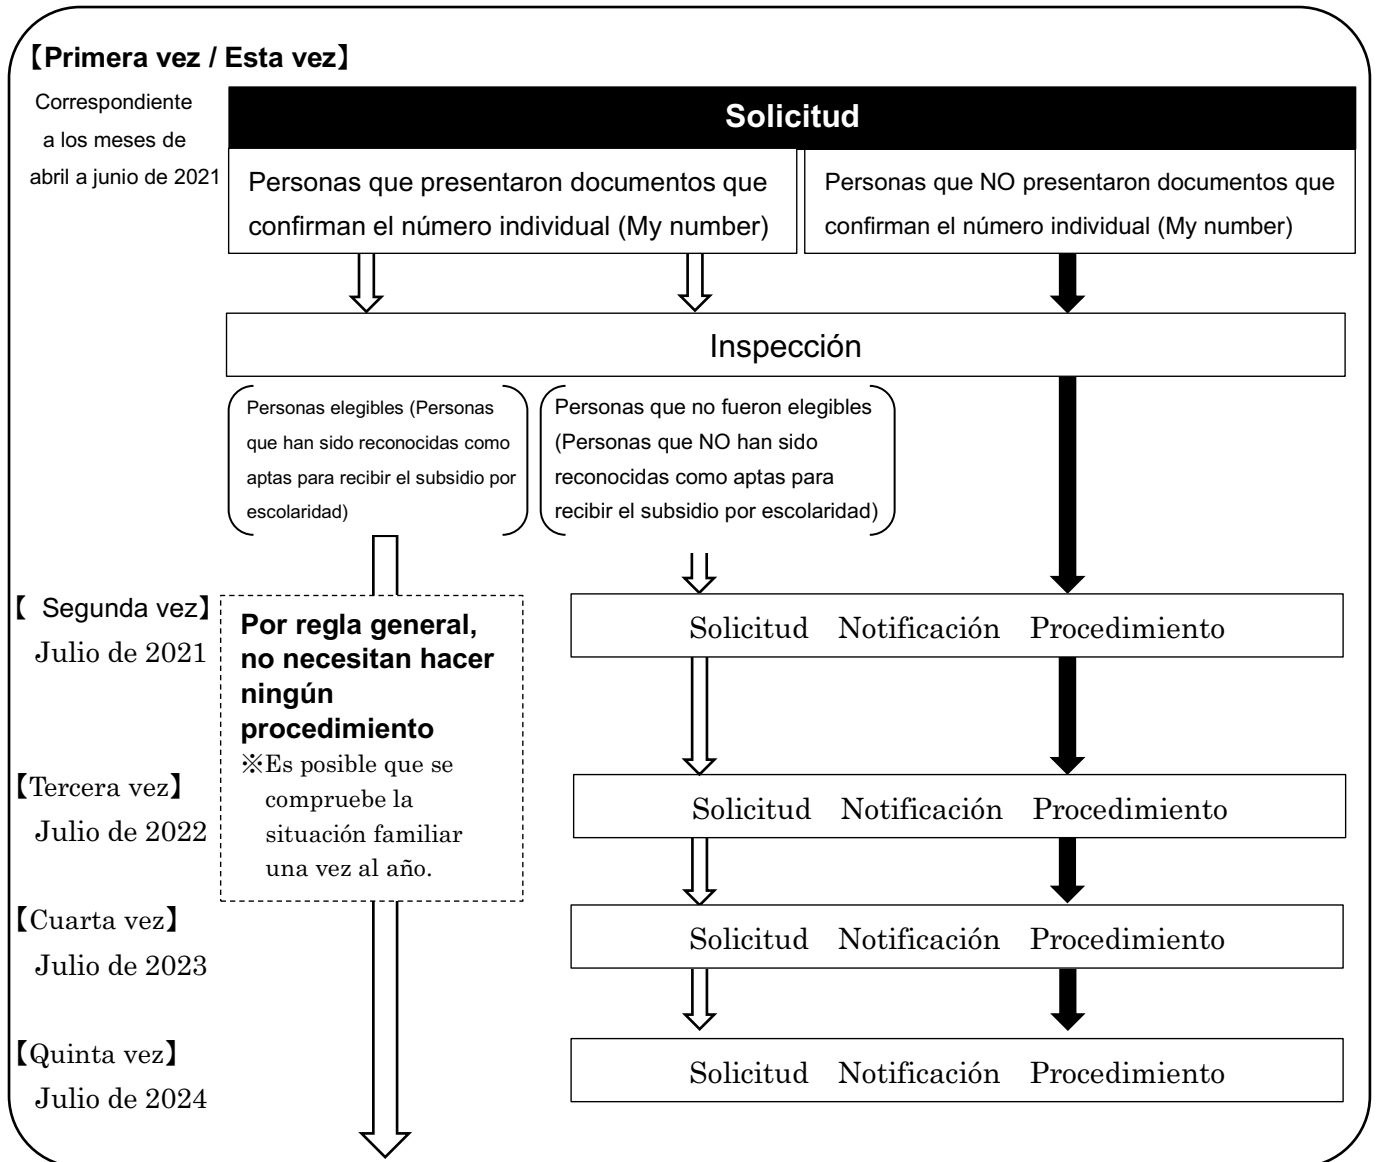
【Primera vez / Esta vez】

Correspondiente a los meses de abril a junio de 2021

Solicitud

Personas que presentaron documentos que confirman el número individual (My number)

Personas que NO presentaron documentos que confirman el número individual (My number)

Inspección

Personas elegibles (Personas que han sido reconocidas como aptas para recibir el subsidio por escolaridad)

Personas que no fueron elegibles (Personas que NO han sido reconocidas como aptas para recibir el subsidio por escolaridad)

【 Segunda vez】
Julio de 2021

Por regla general, no necesitan hacer ningún procedimiento
※Es posible que se compruebe la situación familiar una vez al año.

Solicitud Notificación Procedimiento

【Tercera vez】
Julio de 2022

Solicitud Notificación Procedimiento

【Cuarta vez】
Julio de 2023

Solicitud Notificación Procedimiento

【Quinta vez】
Julio de 2024

Solicitud Notificación Procedimiento